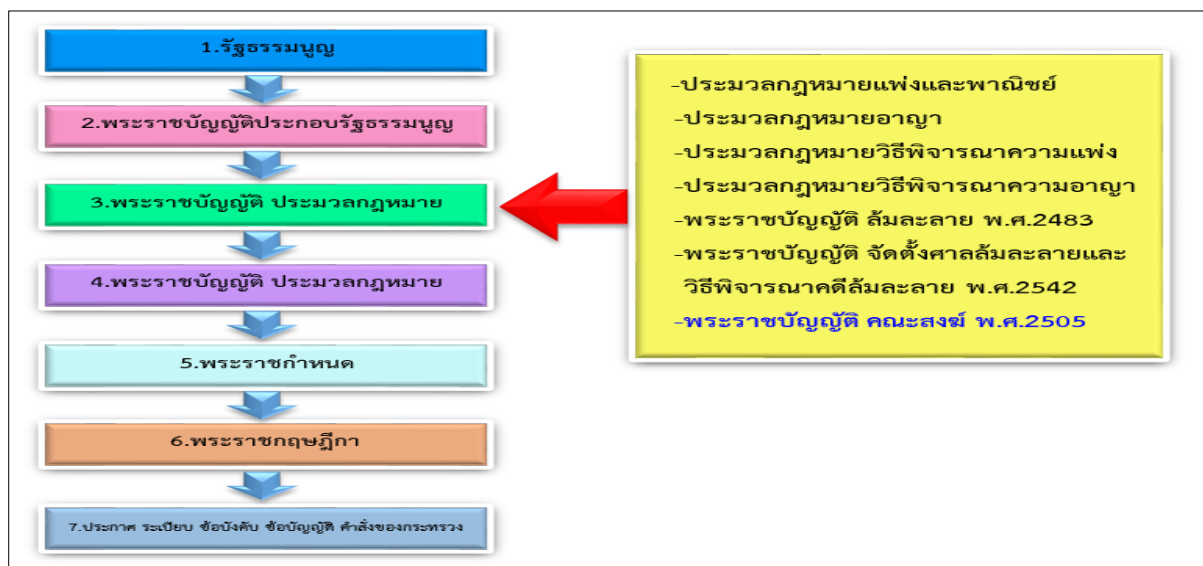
1.รัฐธรรมนูญ

2.พระราชบัญญัติประกอบรัฐธรรมนูญ

3.พระราชบัญญัติ ประมวลกฎหมาย

4.พระราชบัญญัติ ประมวลกฎหมาย

5.พระราชกำหนด

6.พระราชกฤษฎีกา

7.ประกาศ ระเบียบ ข้อบังคับ ข้อบัญญัติ คำสั่งของกระทรวง

-ประมวลกฎหมายแพ่งและพาณิชย์
-ประมวลกฎหมายอาญา
-ประมวลกฎหมายวิธีพิจารณาความแพ่ง
-ประมวลกฎหมายวิธีพิจารณาความอาญา
-พระราชบัญญัติ ล้มละลาย พ.ศ.2483
-พระราชบัญญัติ จัดตั้งศาลล้มละลายและวิธีพิจารณาคดีล้มละลาย พ.ศ.2542
-พระราชบัญญัติ คณะสงฆ์ พ.ศ.2505